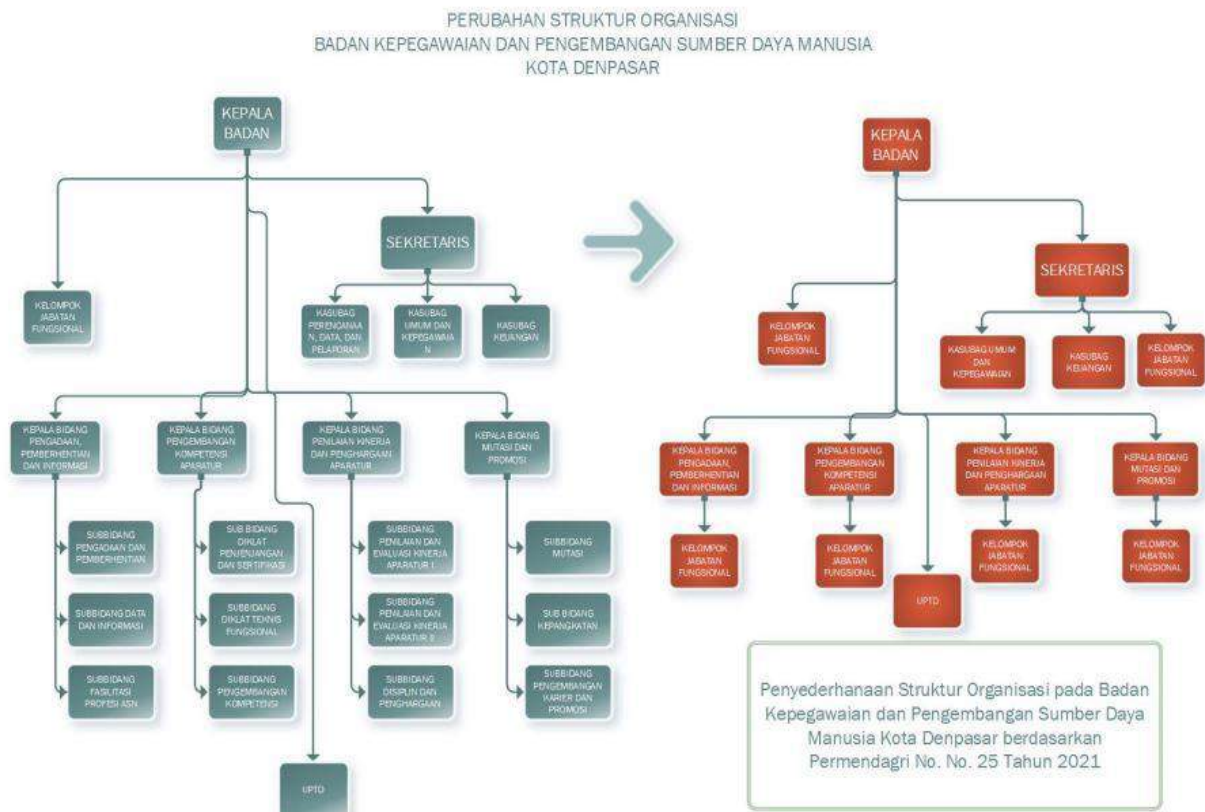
PERUBAHAN STRUKTUR ORGANISASI
BADAN KEPEGAWAIAN DAN PENGEMBANGAN SUMBER DAYA MANUSIA
KOTA DENPASAR

KEPALA BADAN

SEKRETARIS

KELOMPOK JABATAN FUNGSIONAL

KASUBAG PERENCANAAN, DATA, DAN PELAPORAN

KASUBAG UMUM DAN KEPEGAWAIAN

KASUBAG KEUANGAN

KEPALA BIDANG PENGADAAN, PEMBERHENTIAN DAN INFORMASI

KEPALA BIDANG PENGEMBANGAN KOMPETENSI APARATUR

KEPALA BIDANG PENILAIAN KINERJA DAN PENGHARGAAN APARATUR

KEPALA BIDANG MUTASI DAN PROMOSI

SUBBIDANG PENGADAAN DAN PEMBERHENTIAN

SUBBIDANG DATA DAN INFORMASI

SUBBIDANG FASILITASI PROFESI ASN

SUB BIDANG DIKLAT PENJENJANGAN DAN SERTIFIKASI

SUBBIDANG DIKLAT TEKNIS FUNGSIONAL

SUBBIDANG PENGEMBANGAN KOMPETENSI

SUBBIDANG PENILAIAN DAN EVALUASI KINERJA APARATUR I

SUBBIDANG PENILAIAN DAN EVALUASI KINERJA APARATUR II

SUBBIDANG DISIPLIN DAN PENGHARGAAN

SUBBIDANG MUTASI

SUB BIDANG KEPANGKATAN

SUBBIDANG PENGEMBANGAN KARIER DAN PROMOSI

UPTD

KEPALA BADAN

SEKRETARIS

KELOMPOK JABATAN FUNGSIONAL

KASUBAG UMUM DAN KEPEGAWAIAN

KASUBAG KEUANGAN

KELOMPOK JABATAN FUNGSIONAL

KEPALA BIDANG PENGADAAN, PEMBERHENTIAN DAN INFORMASI

KEPALA BIDANG PENGEMBANGAN KOMPETENSI APARATUR

KEPALA BIDANG PENILAIAN KINERJA DAN PENGHARGAAN APARATUR

KEPALA BIDANG MUTASI DAN PROMOSI

KELOMPOK JABATAN FUNGSIONAL

KELOMPOK JABATAN FUNGSIONAL

KELOMPOK JABATAN FUNGSIONAL

KELOMPOK JABATAN FUNGSIONAL

UPTD

Penyederhanaan Struktur Organisasi pada Badan Kepegawaian dan Pengembangan Sumber Daya Manusia Kota Denpasar berdasarkan Permendagri No. No. 25 Tahun 2021